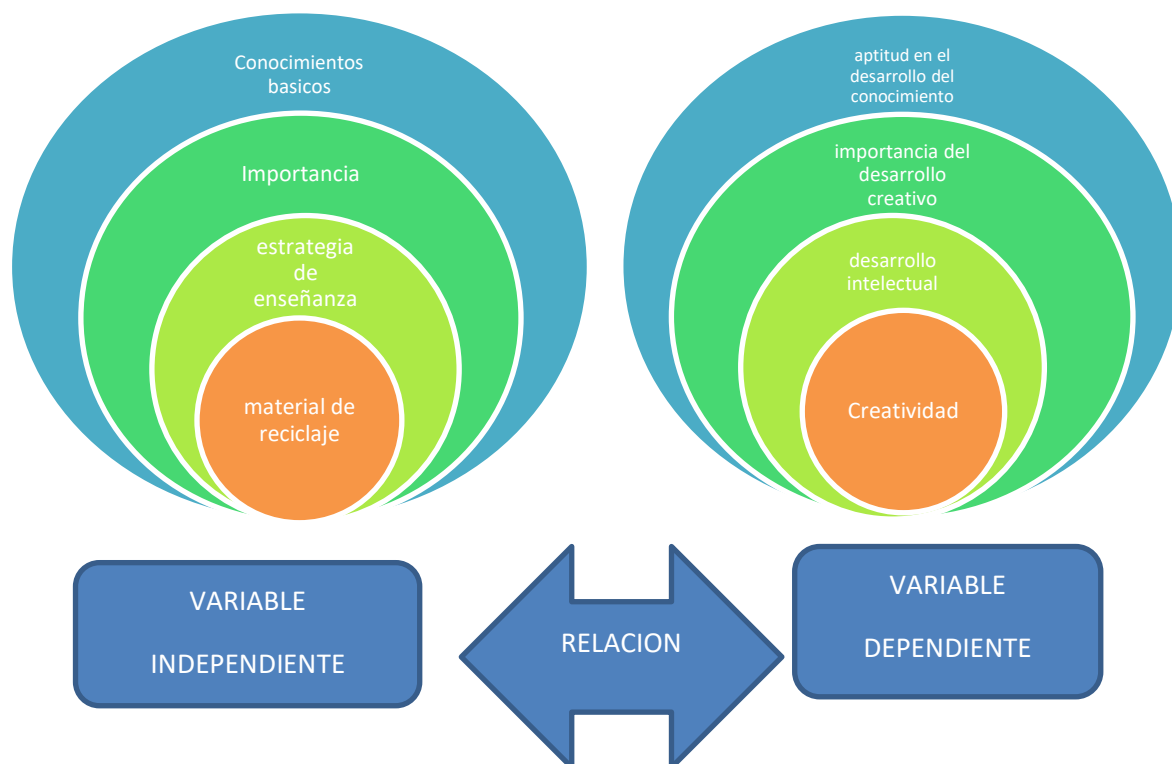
Conocimientos basicos

Importancia

estrategia de enseñanza

material de reciclaje

aptitud en el desarrollo del conocimiento

importancia del desarrollo creativo

desarrollo intelectual

Creatividad

VARIABLE INDEPENDIENTE

RELACION

VARIABLE DEPENDIENTE